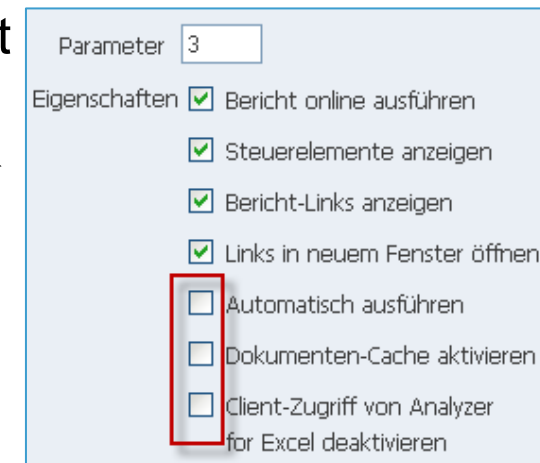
t

Parameter 3

Eigenschaften ☑ Bericht online ausführen

☑ Steuerelemente anzeigen

☑ Bericht-Links anzeigen

☑ Links in neuem Fenster öffnen

☐ Automatisch ausführen

☐ Dokumenten-Cache aktivieren

☐ Client-Zugriff von Analyzer for Excel deaktivieren